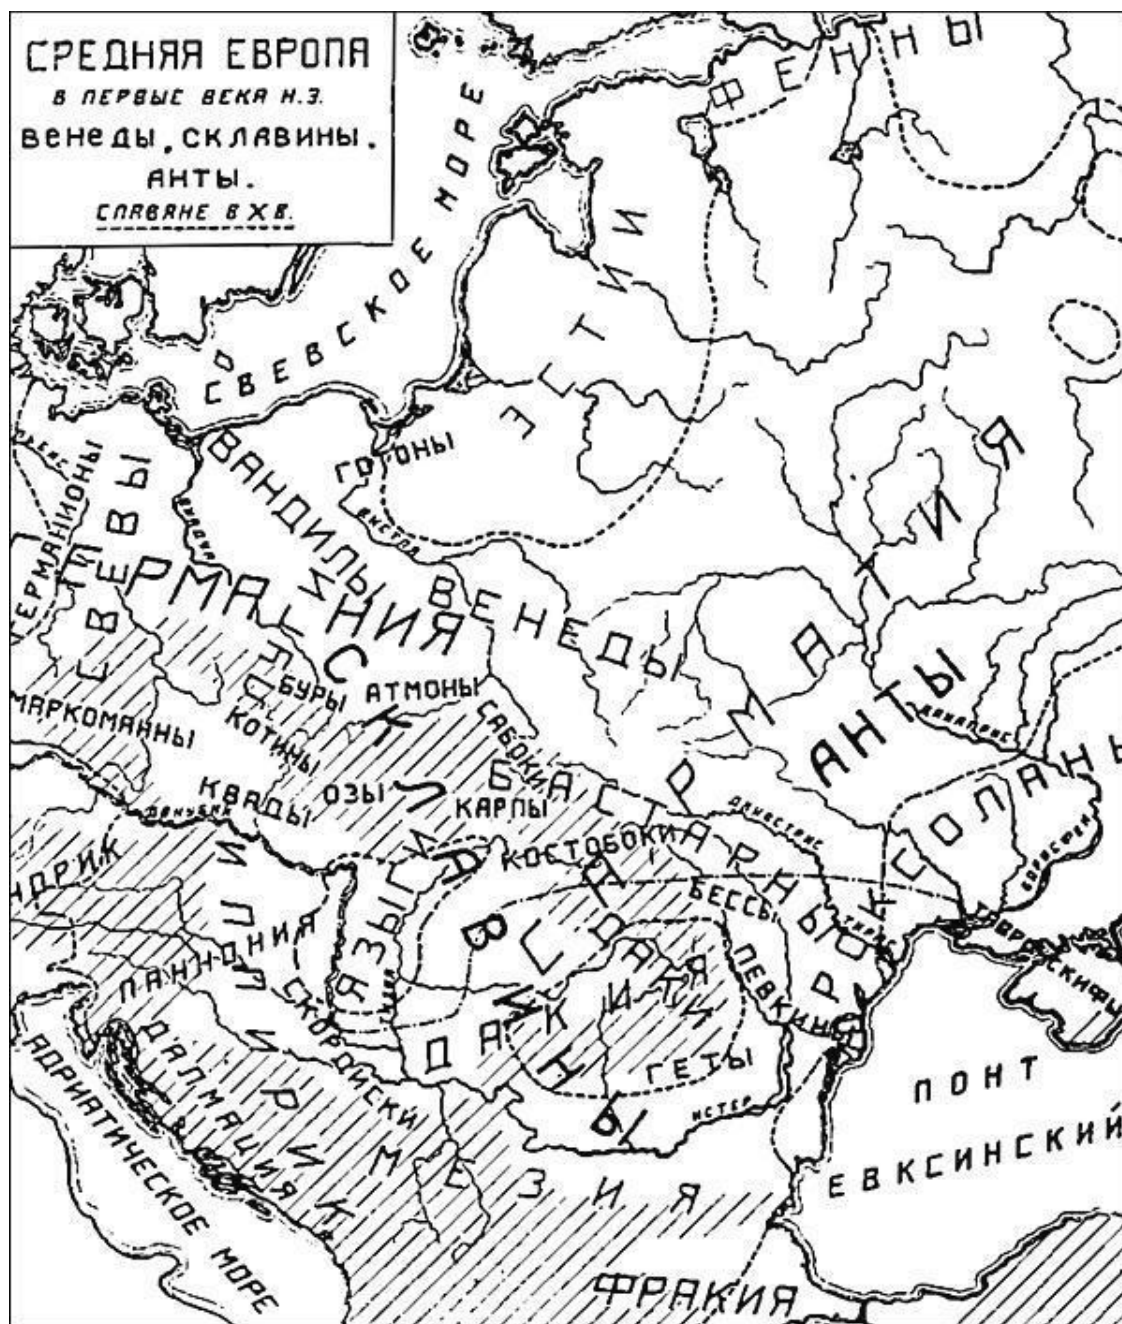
СРЕДНЯЯ ЕВРОПА
В ПЕРВЫЕ ВЕКА Н.Э.
ВЕНЕДЫ, СКЛАВИНЫ.
АНТЫ.
СЛАВЯНЕ В X В.

ФЕННЫ
СВЕВСКОЕ МОРЕ
ЭСТИИ
ГОТОНЫ
ВИСТУЛА
ВАНДИЛЫ
ВЕНЕДЫ
САРМАТИЯ
ГЕРМАНИЯ
СВЕВЫ
ГЕРМАНДУРЫ
ГЕРМИОНЫ
ВИАДУА
МАРКОМАННЫ
БУРЫ
АТМОНЫ
КОТИНЫ
СКЛАВИНЫ
КВАДЫ
ОЗЫ
КАРПЫ
САБОКИ
БАСТАРНЫ
АНТЫ
ДАНАПРИС
ДЛИСТРИС
АЛАНЫ
БОРИСФЕН
РОКСОЛАНЫ
КОСТОБОКИ
БЕССЫ
ПЕВКИНЫ
ТИРАС
ТАВРОСКИФЫ
ДАКИЯ
ЯЗЫГИ
ПАННОНИЯ
СКОРДИСКИ
ИЛЛИРИК
ДАЛМАЦИЯ
НОРИК
ДАНУБИУС
ГЕТЫ
ИСТЕР
МЕЗИЯ
АДРИАТИЧЕСКОЕ МОРЕ
ПОНТ ЕВКСИНСКИЙ
ФРАКИЯ